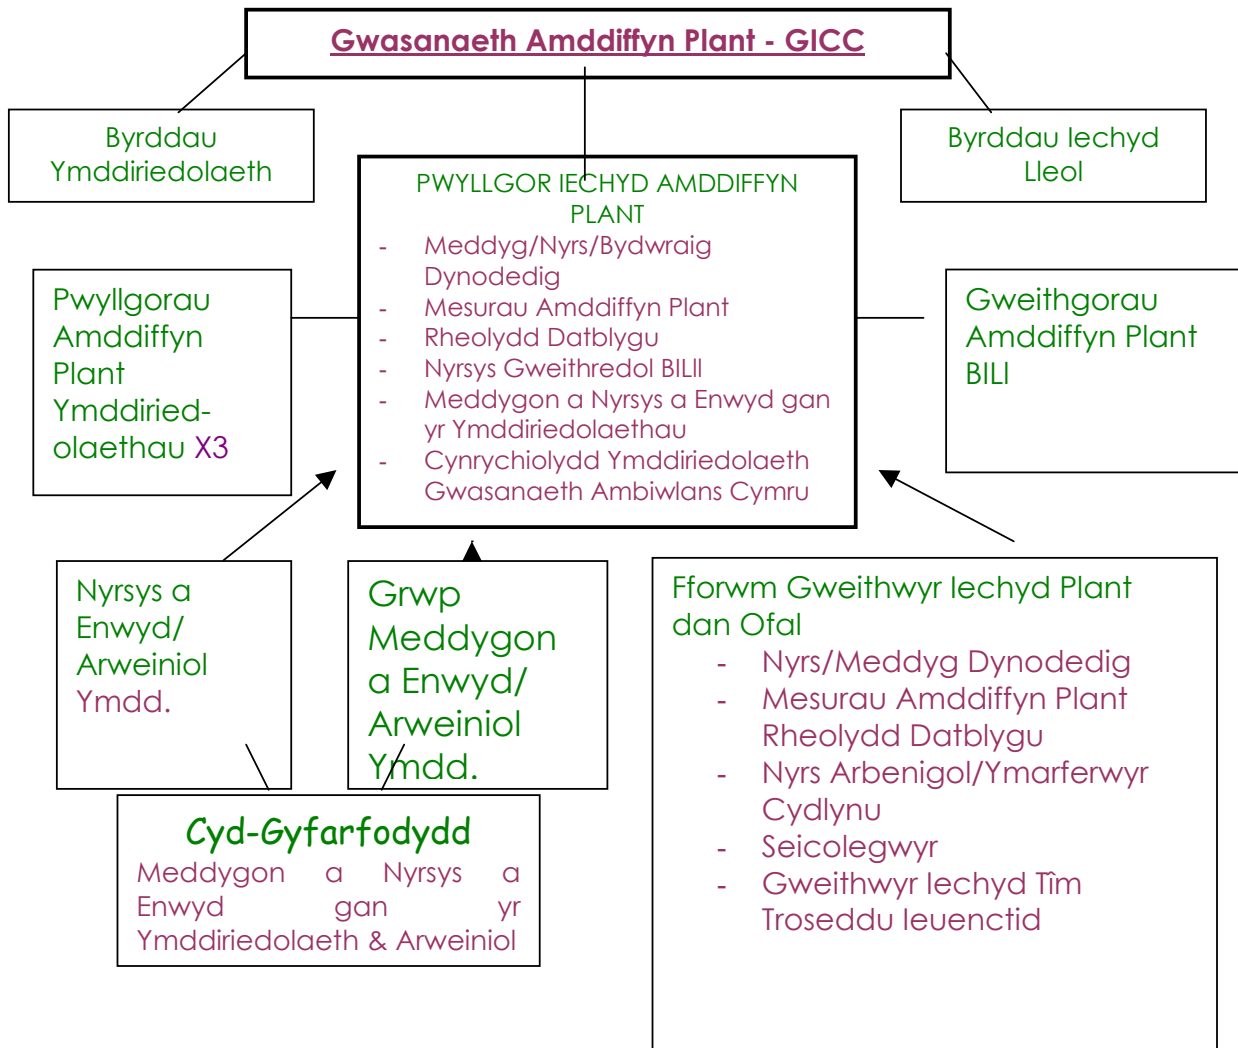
Gwasanaeth Amddiffyn Plant - GICC

Byrddau Ymddiriedolaeth

Byrddau Iechyd Lleol

PWYLLGOR IECHYD AMDDIFFYN PLANT
- Meddyg/Nyrs/Bydwraig Dynodedig
- Mesurau Amddiffyn Plant
- Rheolydd Datblygu
- Nyrsys Gweithredol BILlI
- Meddygon a Nyrsys a Enwyd gan yr Ymddiriedolaethau
- Cynrychiolydd Ymddiriedolaeth Gwasanaeth Ambiwlans Cymru

Pwyllgorau Amddiffyn Plant Ymddiried-olaethau X3

Gweithgorau Amddiffyn Plant BILI

Nyrsys a Enwyd/ Arweiniol Ymdd.

Grwp Meddygon a Enwyd/ Arweiniol Ymdd.

Fforwm Gweithwyr Iechyd Plant dan Ofal
- Nyrs/Meddyg Dynodedig
- Mesurau Amddiffyn Plant Rheolydd Datblygu
- Nyrs Arbenigol/Ymarferwyr Cydlynu
- Seicolegwyr
- Gweithwyr Iechyd Tîm Troseddu Ieuenctid

Cyd-Gyfarfodydd
Meddygon a Nyrsys a Enwyd gan yr Ymddiriedolaeth & Arweiniol